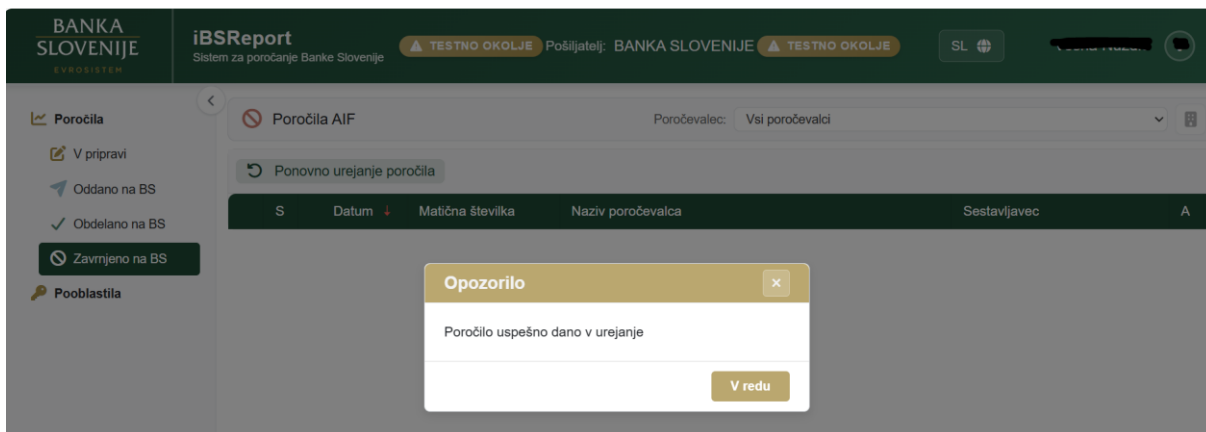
BANKA SLOVENIJE
EVROSISTEM

iBSReport
Sistem za poročanje Banke Slovenije

TESTNO OKOLJE Pošiljatelj: BANKA SLOVENIJE TESTNO OKOLJE

SL

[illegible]

Poročila
V pripravi
Oddano na BS
Obdelano na BS
Zavrnjeno na BS
Pooblastila

Poročila AIF

Poročevalec: Vsi poročevalci

Ponovno urejanje poročila

| S | Datum ↓ | Matična številka | Naziv poročevalca | Sestavljavec | A |
|---|---|---|---|---|---|

Opozorilo ×

Poročilo uspešno dano v urejanje

V redu